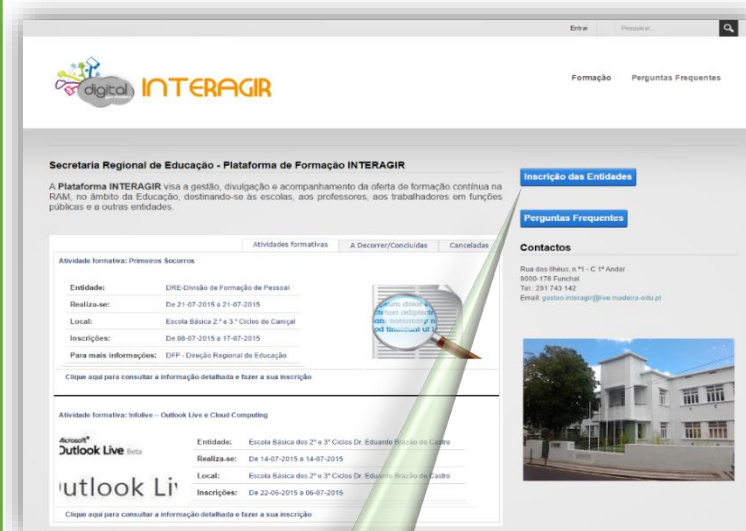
Entrar Pesquisar...

digital INTERAGIR

Formação Perguntas Frequentes

Secretaria Regional de Educação - Plataforma de Formação INTERAGIR

A Plataforma INTERAGIR visa a gestão, divulgação e acompanhamento da oferta de formação contínua na RAM, no âmbito da Educação, destinando-se às escolas, aos professores, aos trabalhadores em funções públicas e a outras entidades.

Inscrição das Entidades

Perguntas Frequentes

Contactos

Rua dos Ilhéus, n.º1 - C 1º Andar
9000-176 Funchal
Tel.: 291 743 142
Email: gestao.interagir@live.madeira-edu.pt

Atividades formativas | A Decorrer/Concluídas | Canceladas

Atividade formativa: Primeiros Socorros

| | |
|---|---|
| Entidade: | DRE-Divisão de Formação de Pessoal |
| Realiza-se: | De 21-07-2015 a 21-07-2015 |
| Local: | Escola Básica 2.º e 3.º Ciclos do Caniçal |
| Inscrições: | De 08-07-2015 a 17-07-2015 |
| Para mais informações: | DFP - Direção Regional de Educação |

Clique aqui para consultar a informação detalhada e fazer a sua inscrição

Atividade formativa: Infolive – Outlook Live e Cloud Computing

Microsoft Outlook Live Beta

Outlook Li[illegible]

| | |
|---|---|
| Entidade: | Escola Básica dos 2º e 3º Ciclos Dr. Eduardo Brazão de Castro |
| Realiza-se: | De 14-07-2015 a 14-07-2015 |
| Local: | Escola Básica dos 2º e 3º Ciclos Dr. Eduardo Brazão de Castro |
| Inscrições: | De 22-06-2015 a 06-07-2015 |

Clique aqui para consultar a informação detalhada e fazer a sua inscrição